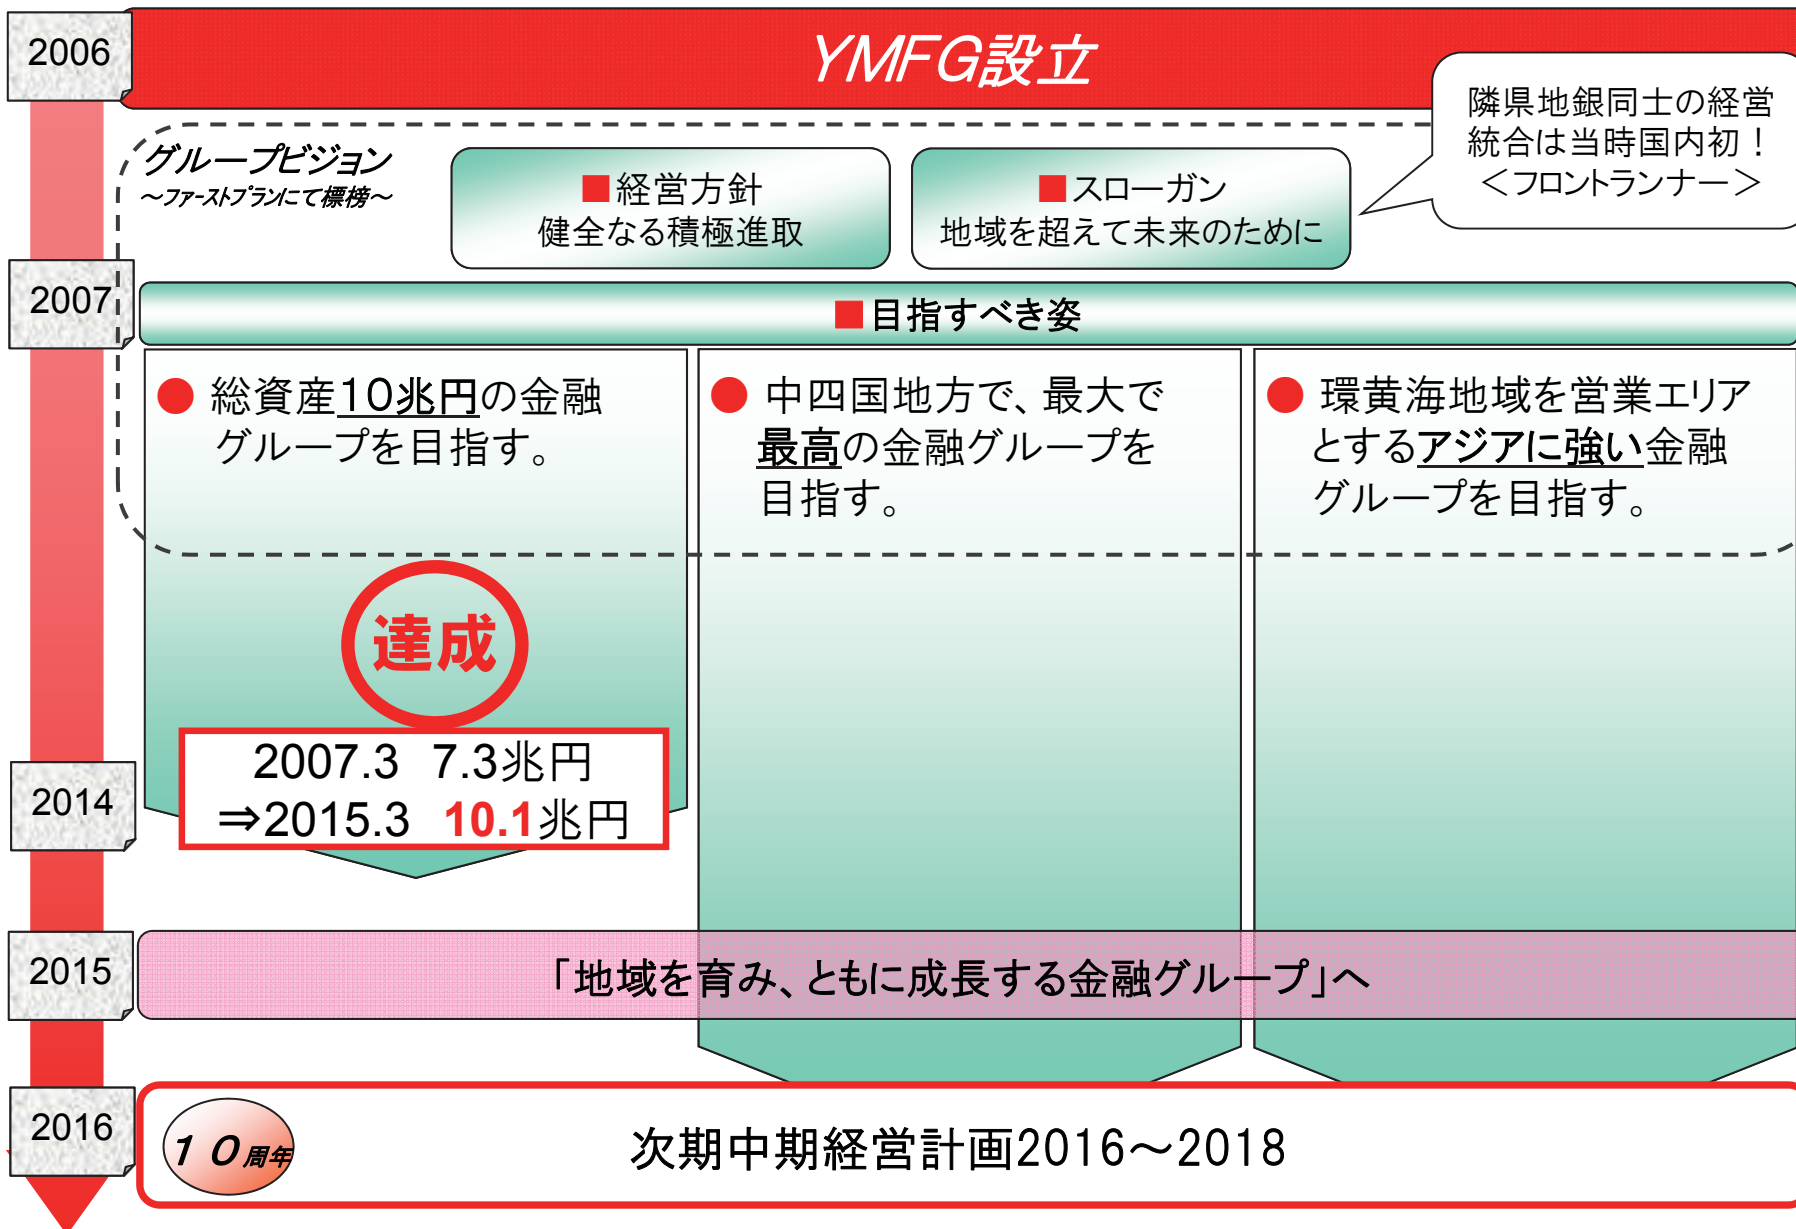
2006

YMFG設立

隣県地銀同士の経営統合は当時国内初！
＜フロントランナー＞

グループビジョン
～ファーストプランにて標榜～

■経営方針
健全なる積極進取

■スローガン
地域を超えて未来のために

2007

■目指すべき姿

● 総資産10兆円の金融グループを目指す。

● 中四国地方で、最大で最高の金融グループを目指す。

● 環黄海地域を営業エリアとするアジアに強い金融グループを目指す。

達成

2014

2007.3　7.3兆円
⇒2015.3　10.1兆円

2015

「地域を育み、ともに成長する金融グループ」へ

2016

１０周年

次期中期経営計画2016～2018